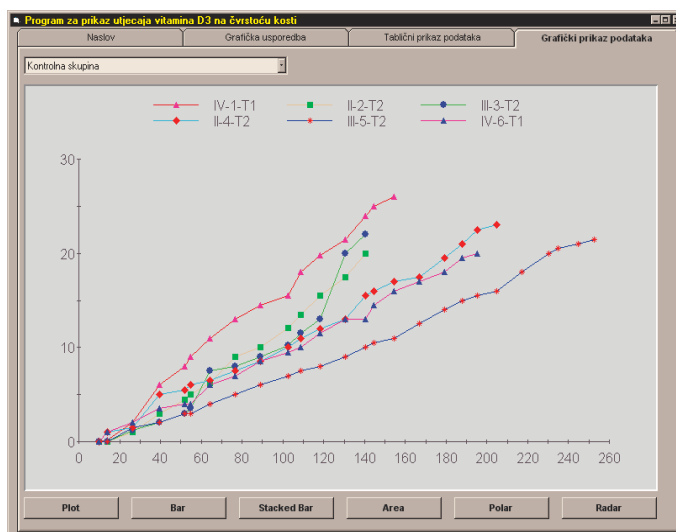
Program za prikaz utjecaja vitamina D3 na čvrstoću kosti

Naslov | Grafička usporedba | Tablični prikaz podataka | Grafički prikaz podataka

Kontrolna skupina

IV-1-T1
II-2-T2
III-3-T2
II-4-T2
III-5-T2
IV-6-T1

30
20
10
0

0 20 40 60 80 100 120 140 160 180 200 220 240 260

Plot
Bar
Stacked Bar
Area
Polar
Radar